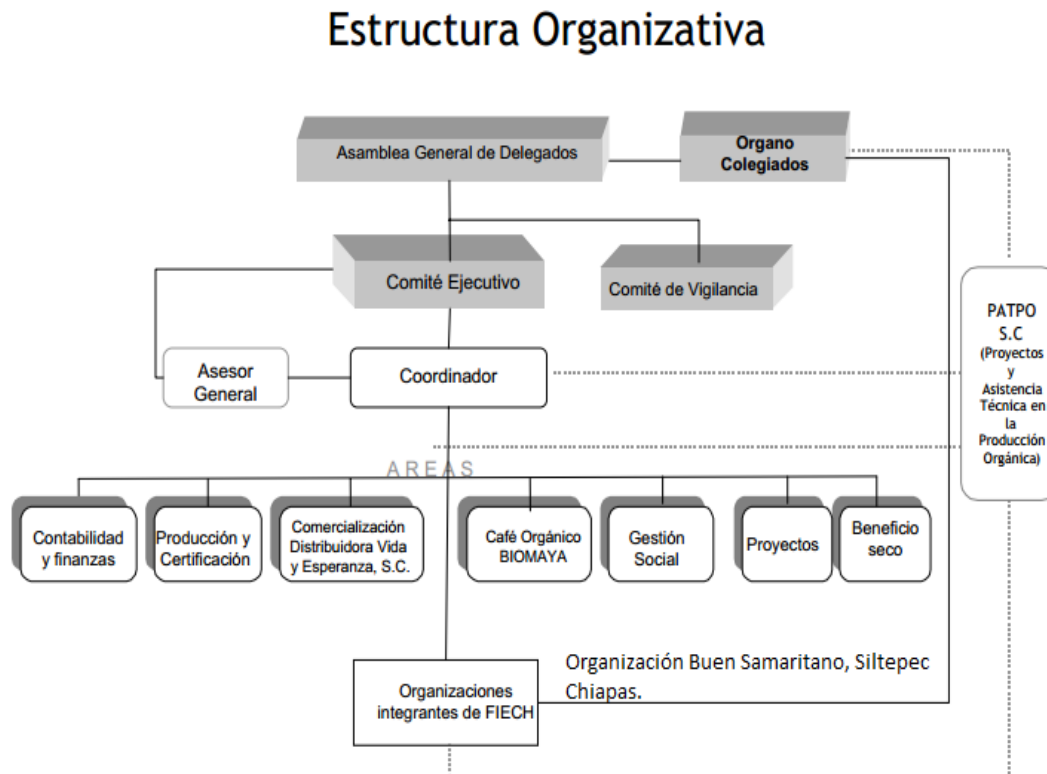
Estructura Organizativa

Asamblea General de Delegados

Organo Colegiados

Comité Ejecutivo

Comité de Vigilancia

PATPO S.C (Proyectos y Asistencia Técnica en la Producción Orgánica)

Asesor General

Coordinador

AREAS

Contabilidad y finanzas

Producción y Certificación

Comercialización Distribuidora Vida y Esperanza, S.C.

Café Orgánico BIOMAYA

Gestión Social

Proyectos

Beneficio seco

Organizaciones integrantes de FIECH

Organización Buen Samaritano, Siltepec Chiapas.